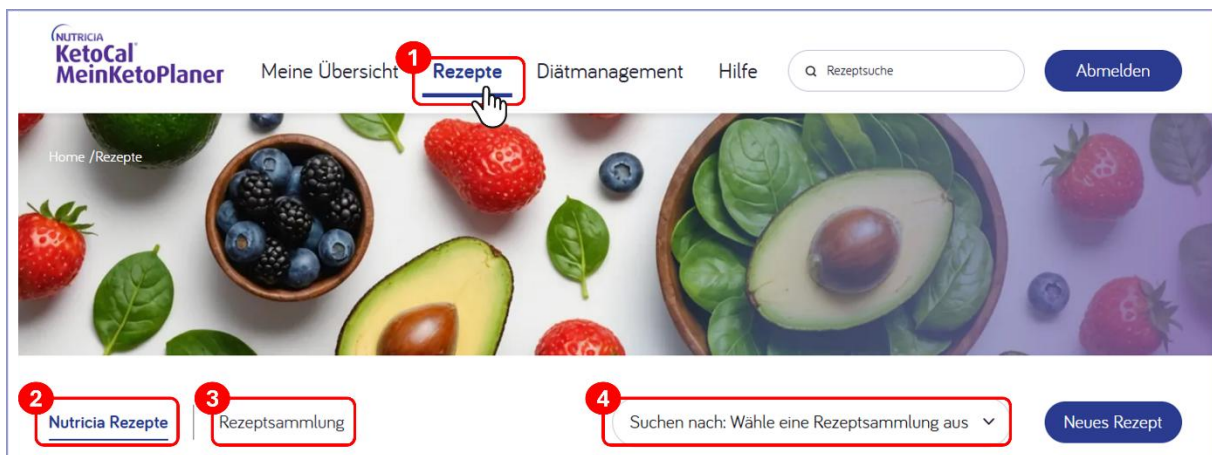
NUTRICIA
KetoCal
MeinKetoPlaner

Meine Übersicht
1
Rezepte
Diätmanagement
Hilfe
Rezeptsuche
Abmelden

Home /Rezepte

2
Nutricia Rezepte
3
Rezeptsammlung
4
Suchen nach: Wähle eine Rezeptsammlung aus
Neues Rezept